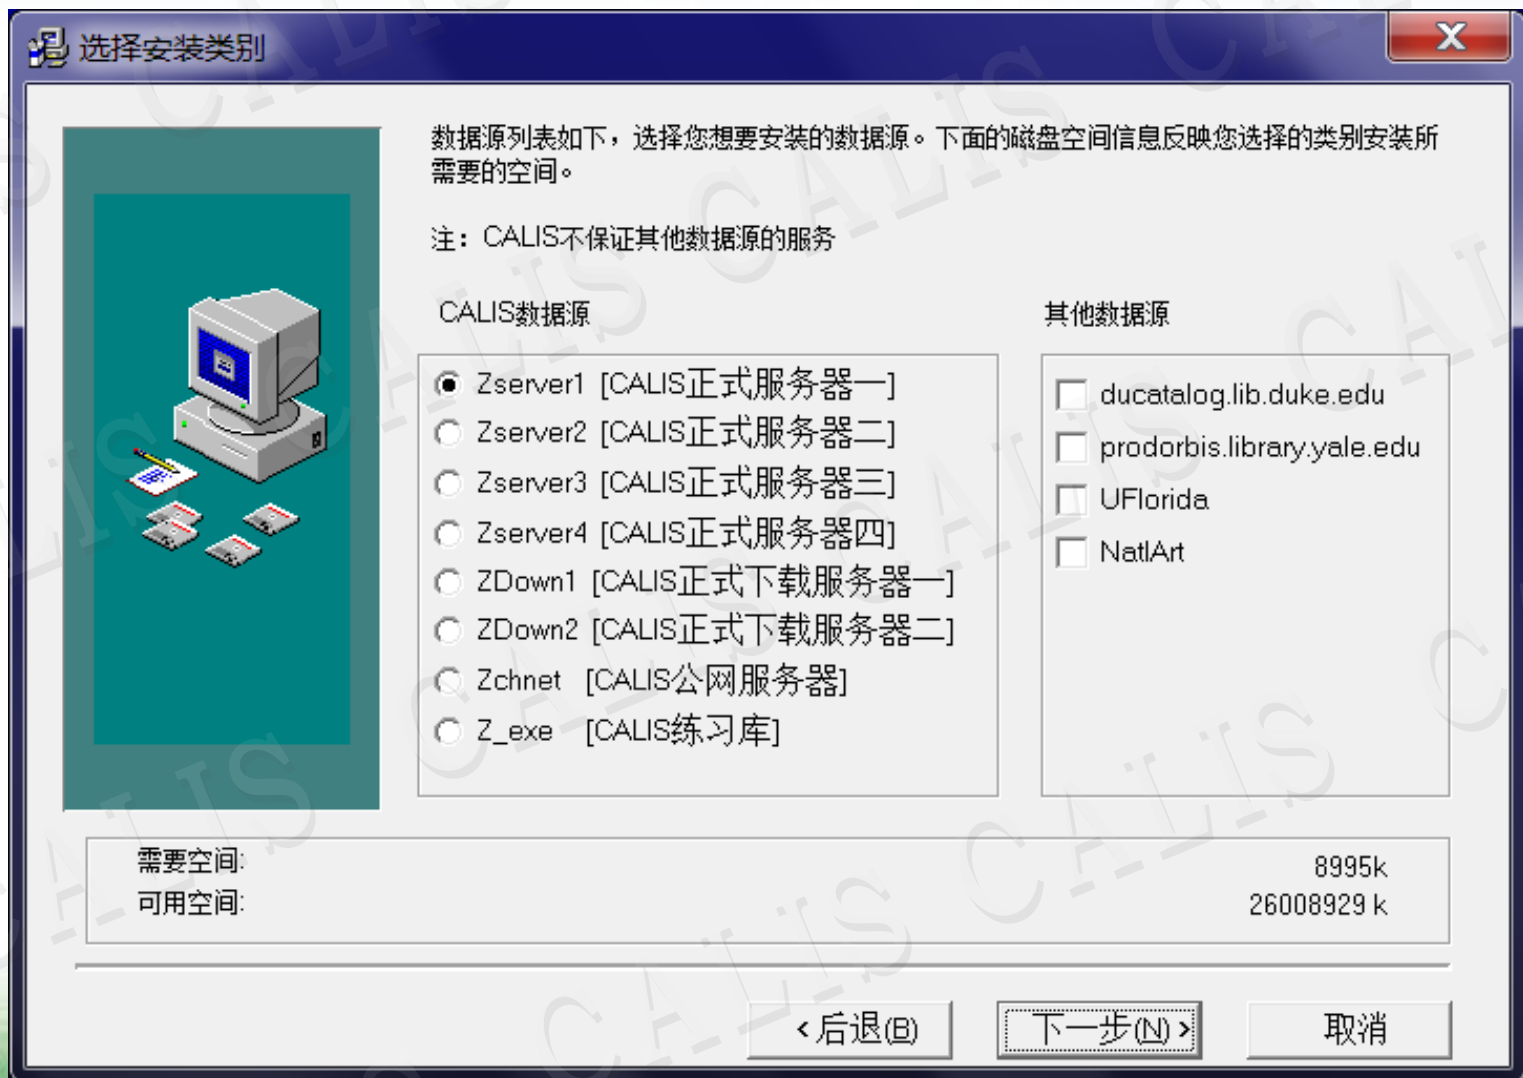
选择安装类别

数据源列表如下，选择您想要安装的数据源。下面的磁盘空间信息反映您选择的类别安装所需要的空间。

注：CALIS不保证其他数据源的服务

CALIS数据源

Zserver1 [CALIS正式服务器一]
Zserver2 [CALIS正式服务器二]
Zserver3 [CALIS正式服务器三]
Zserver4 [CALIS正式服务器四]
ZDown1 [CALIS正式下载服务器一]
ZDown2 [CALIS正式下载服务器二]
Zchnet [CALIS公网服务器]
Z_exe [CALIS练习库]

其他数据源

ducatalog.lib.duke.edu
prodorbis.library.yale.edu
UFlorida
NatlArt

需要空间: 8995k
可用空间: 26008929 k

< 后退(B) 下一步(N) > 取消